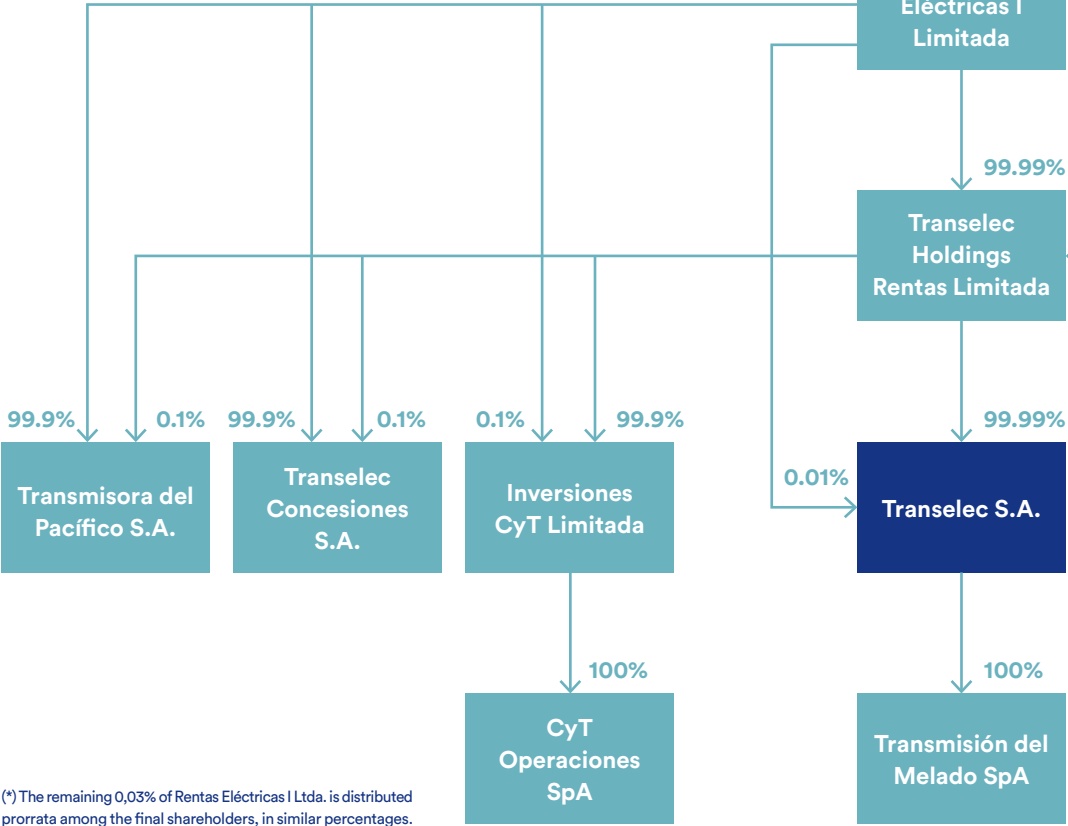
Eléctricas I Limitada

99.99%

Transelec Holdings Rentas Limitada

99.9%

0.1%

99.9%

0.1%

0.1%

99.9%

99.99%

0.01%

Transmisora del Pacífico S.A.

Transelec Concesiones S.A.

Inversiones CyT Limitada

Transelec S.A.

100%

100%

CyT Operaciones SpA

Transmisión del Melado SpA

(*) The remaining 0,03% of Rentas Eléctricas I Ltda. is distributed prorrata among the final shareholders, in similar percentages.